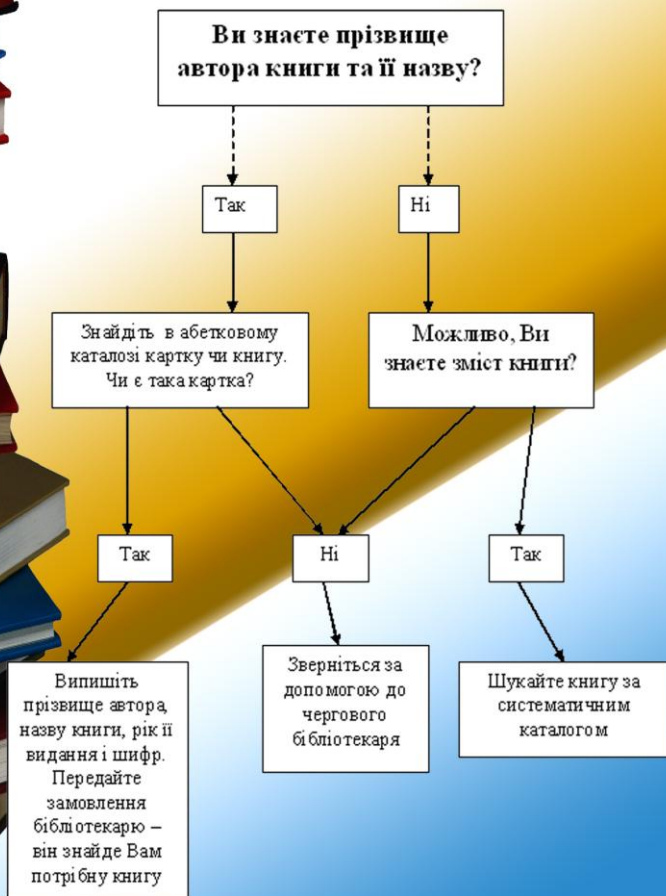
Ви знаєте прізвище автора книги та її назву?

Так

Ні

Знайдіть в абетковому каталозі картку чи книгу. Чи є така картка?

Можливо, Ви знаєте зміст книги?

Так

Ні

Так

Випишіть прізвище автора, назву книги, рік її видання і шифр. Передайте замовлення бібліотекарю – він знайде Вам потрібну книгу

Зверніться за допомогою до чергового бібліотекаря

Шукайте книгу за систематичним каталогом